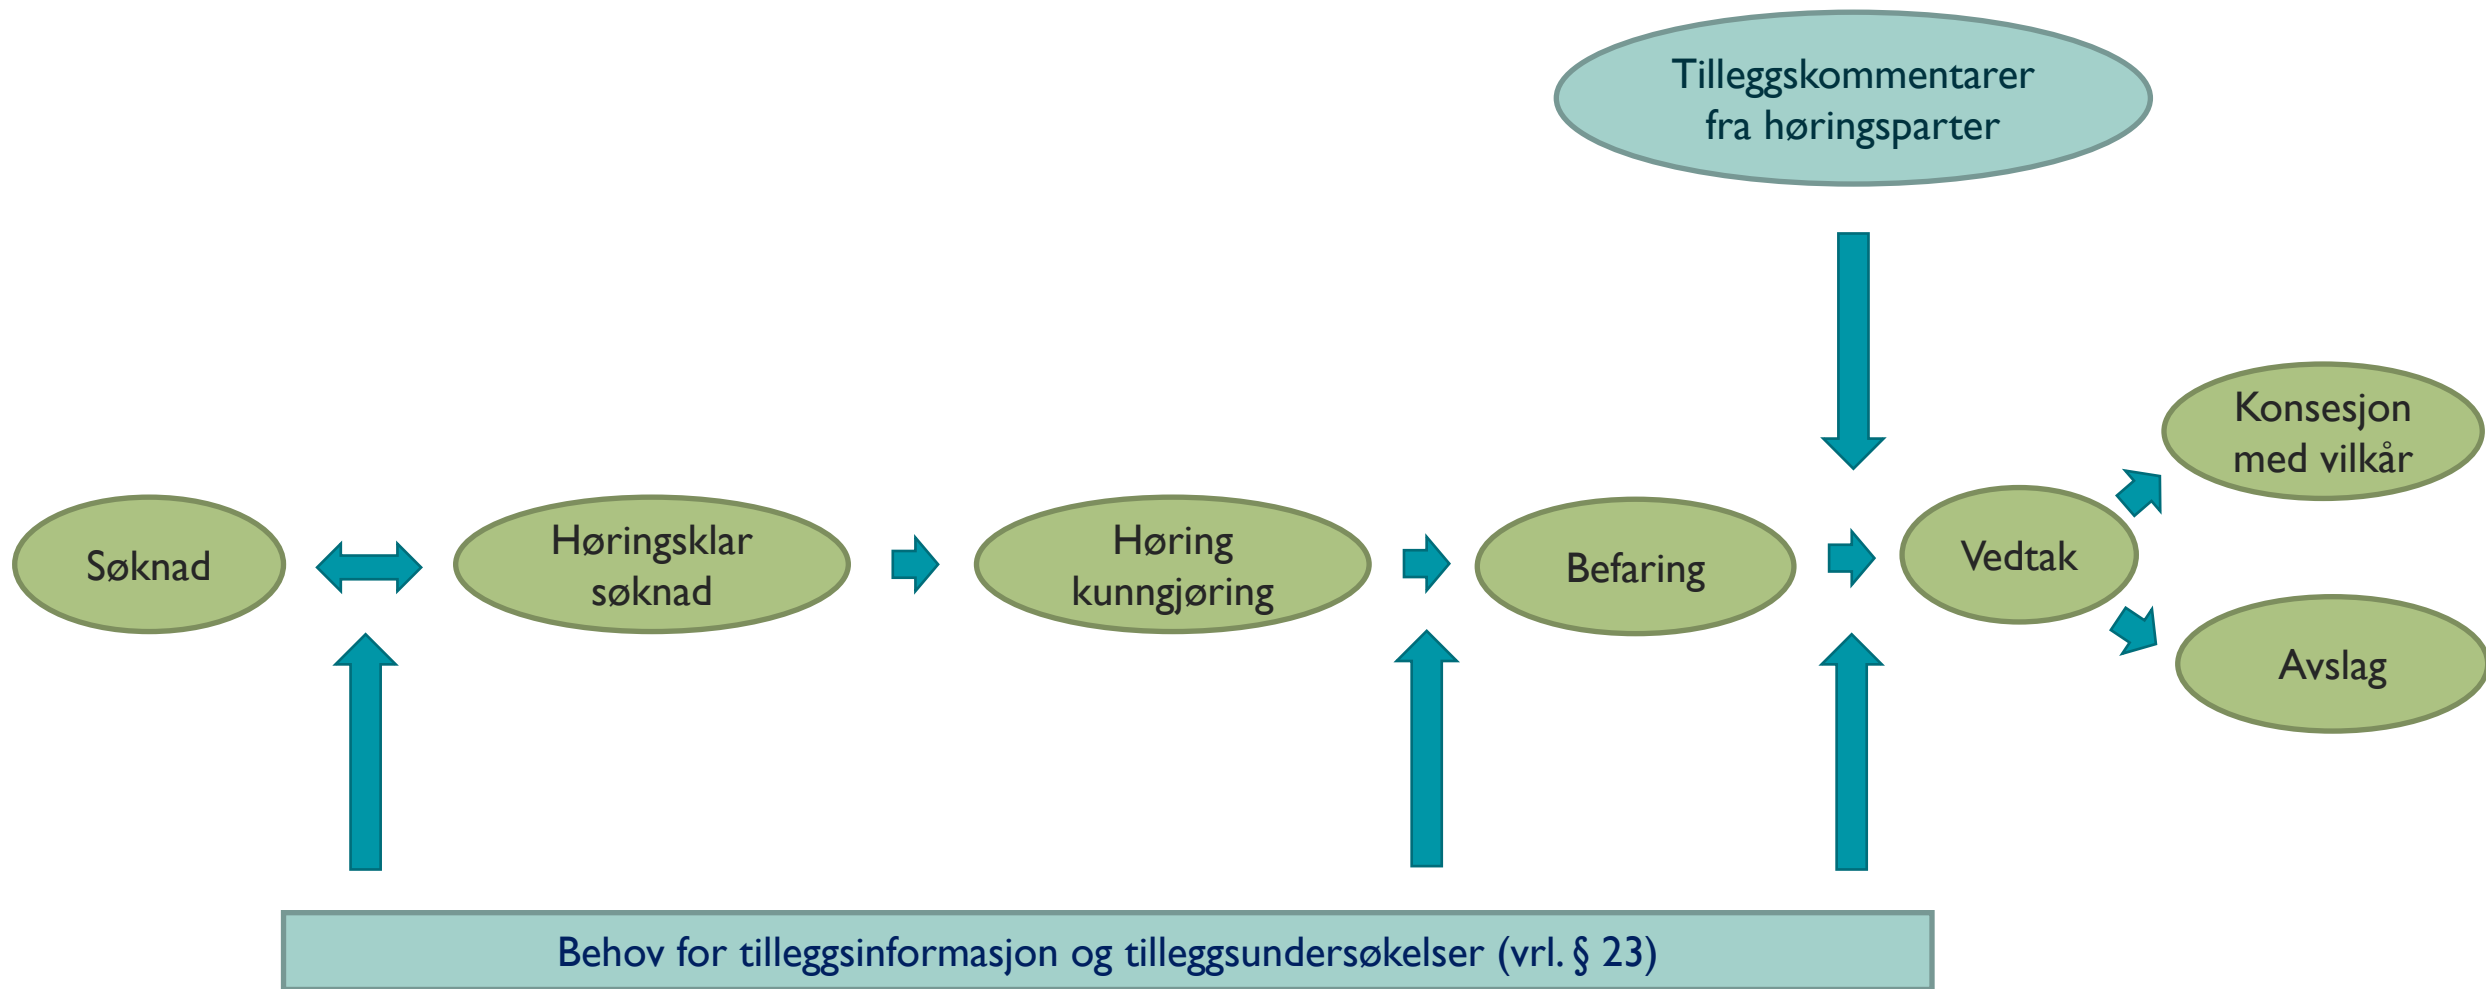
Tilleggskommentarer fra høringsparter

Søknad

Høringsklar søknad

Høring kunngjøring

Befaring

Vedtak

Konsesjon med vilkår

Avslag

Behov for tilleggsinformasjon og tilleggsundersøkelser (vrl. § 23)